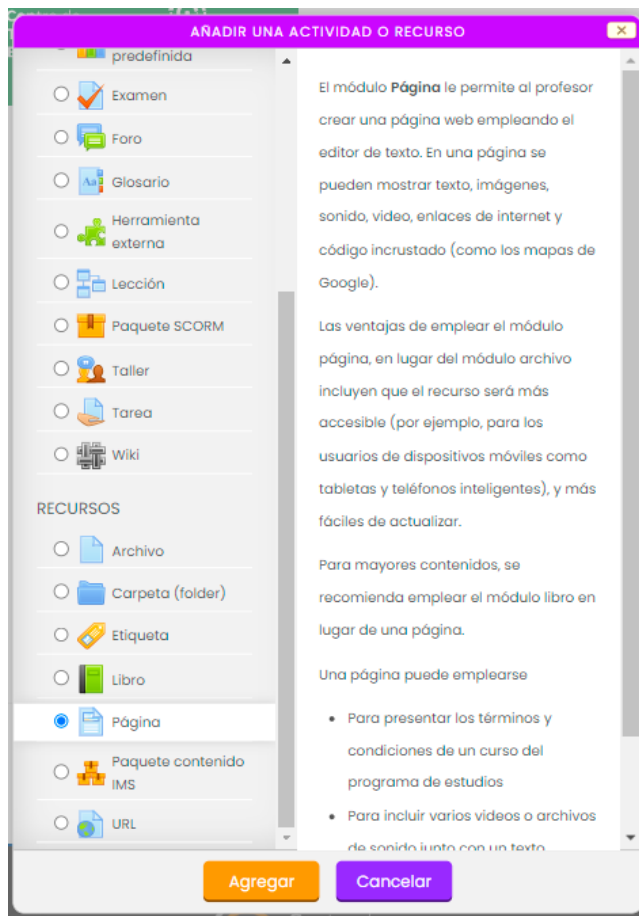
AÑADIR UNA ACTIVIDAD O RECURSO

predefinida
Examen
Foro
Glosario
Herramienta externa
Lección
Paquete SCORM
Taller
Tarea
Wiki

RECURSOS
Archivo
Carpeta (folder)
Etiqueta
Libro
Página
Paquete contenido IMS
URL

El módulo **Página** le permite al profesor crear una página web empleando el editor de texto. En una página se pueden mostrar texto, imágenes, sonido, video, enlaces de internet y código incrustado (como los mapas de Google).

Las ventajas de emplear el módulo página, en lugar del módulo archivo incluyen que el recurso será más accesible (por ejemplo, para los usuarios de dispositivos móviles como tabletas y teléfonos inteligentes), y más fáciles de actualizar.

Para mayores contenidos, se recomienda emplear el módulo libro en lugar de una página.

Una página puede emplearse

- Para presentar los términos y condiciones de un curso del programa de estudios
- Para incluir varios videos o archivos de sonido junto con un texto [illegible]

Agregar
Cancelar